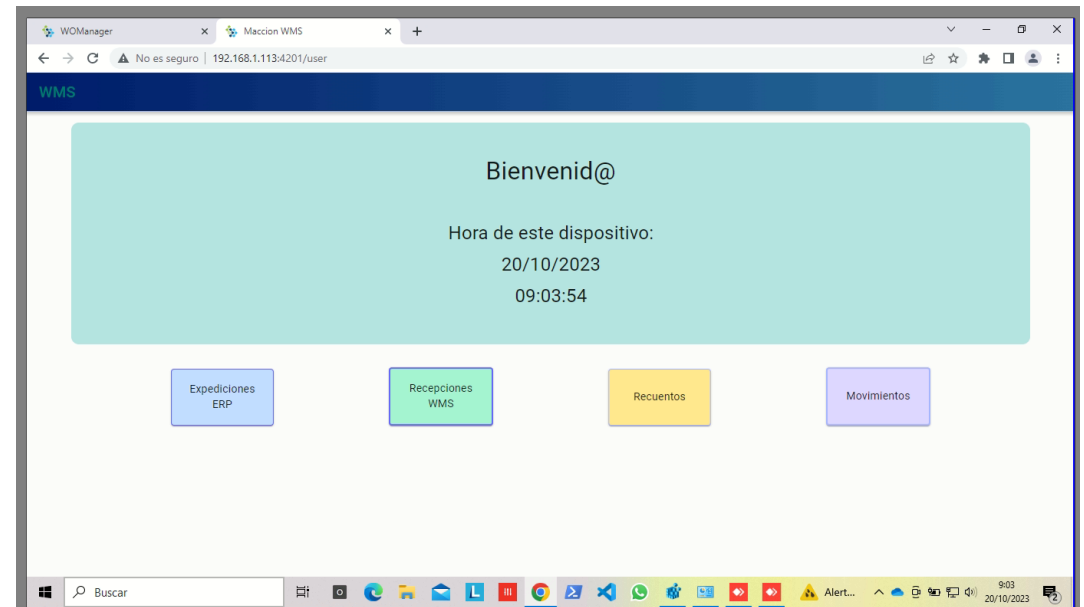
WOManager ×
Maccion WMS ×
+

No es seguro | 192.168.1.113:4201/user

WMS

Bienvenid@

Hora de este dispositivo:
20/10/2023
09:03:54

Expediciones ERP

Recepciones WMS

Recuentos

Movimientos

Buscar

Alert...

9:03
20/10/2023

2